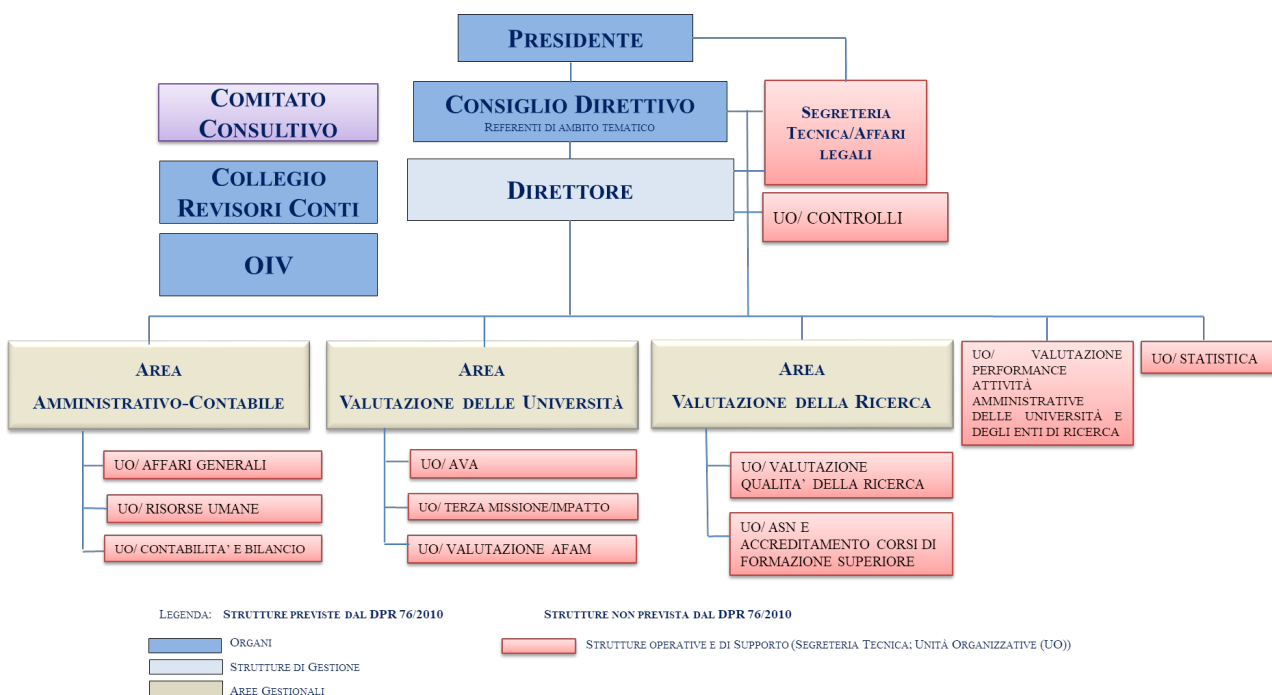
Presidente

Comitato Consultivo

Consiglio Direttivo
Referenti di ambito tematico

Segreteria Tecnica/Affari legali

Collegio Revisori Conti

Direttore

UO/ CONTROLLI

OIV

Area
Amministrativo-Contabile

UO/ AFFARI GENERALI

UO/ RISORSE UMANE

UO/ CONTABILITA' E BILANCIO

Area
Valutazione delle Università

UO/ AVA

UO/ TERZA MISSIONE/IMPATTO

UO/ VALUTAZIONE AFAM

Area
Valutazione della Ricerca

UO/ VALUTAZIONE QUALITA' DELLA RICERCA

UO/ ASN E ACCREDITAMENTO CORSI DI FORMAZIONE SUPERIORE

UO/ VALUTAZIONE PERFORMANCE ATTIVITÀ AMMINISTRATIVE DELLE UNIVERSITÀ E DEGLI ENTI DI RICERCA

UO/ STATISTICA

Legenda: Strutture previste dal DPR 76/2010

Strutture non prevista dal DPR 76/2010

Organi

Strutture di Gestione

Aree Gestionali

Strutture operative e di Supporto (Segreteria Tecnica; Unità Organizzative (UO))